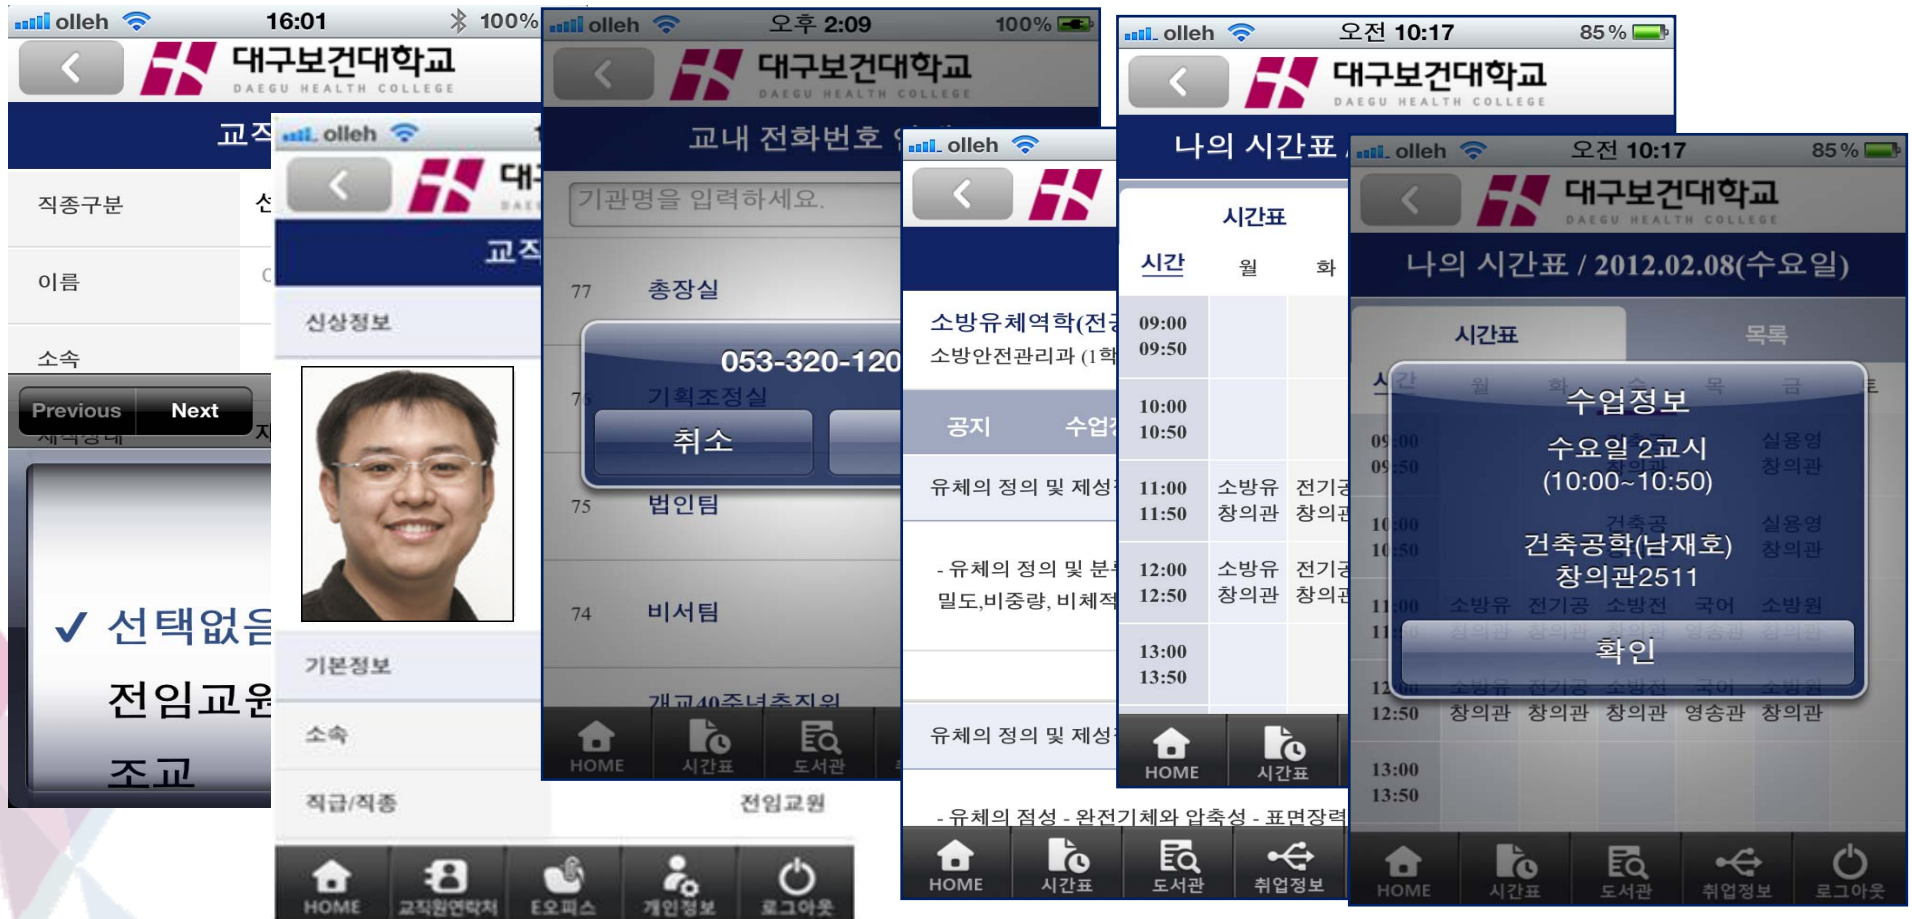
olleh 16:01 100%
대구보건대학교
DAEGU HEALTH COLLEGE
교직
직종구분
이름
소속
Previous Next
✓ 선택없음
전임교원
조교

olleh
대구
교직
신상정보
기본정보
소속
직급/직종 전임교원
HOME 교직원연락처 E오피스 개인정보 로그아웃

olleh 오후 2:09 100%
대구보건대학교
DAEGU HEALTH COLLEGE
교내 전화번호
기관명을 입력하세요.
77 총장실
053-320-120
76 기획조정실
취소
75 법인팀
74 비서팀
개교40주년추진위
HOME 시간표 도서관

olleh
소방유체역학(전
소방안전관리과 (1학
공지 수업
유체의 정의 및 제성
- 유체의 정의 및 분
밀도,비중량, 비체적
유체의 정의 및 제성
- 유체의 점성 - 완전기체와 압축성 - 표면장력
HOME 시간표 도서관 취업정보

olleh 오전 10:17 85%
대구보건대학교
DAEGU HEALTH COLLEGE
나의 시간표
시간표
시간 월 화
09:00 09:50
10:00 10:50
11:00 11:50 소방유 창의관 전기공 창의관
12:00 12:50 소방유 창의관 전기공 창의관
13:00 13:50
HOME 시간표

olleh 오전 10:17 85%
대구보건대학교
DAEGU HEALTH COLLEGE
나의 시간표 / 2012.02.08(수요일)
시간표 목록
시간 월 화 수 목 금 토
09:00 09:50 실용영 창의관
10:00 10:50 건축공 실용영 창의관
11:00 11:50 소방유 전기공 소방전 국어 소방원 창의관 창의관 창의관 영송관 창의관
12:00 12:50 소방유 전기공 소방전 국어 소방원 창의관 창의관 창의관 영송관 창의관
13:00 13:50
수업정보
수요일 2교시
(10:00~10:50)
건축공학(남재호)
창의관2511
확인
HOME 시간표 도서관 취업정보 로그아웃